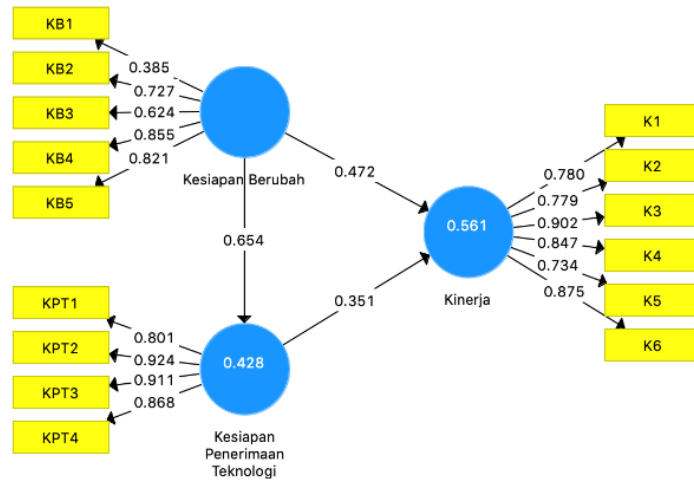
KB1
KB2
KB3
KB4
KB5
0.385
0.727
0.624
0.855
0.821
Kesiapan Berubah
0.472
0.654
K1
K2
K3
K4
K5
K6
0.780
0.779
0.902
0.847
0.734
0.875
0.561
Kinerja
0.351
KPT1
KPT2
KPT3
KPT4
0.801
0.924
0.911
0.868
0.428
Kesiapan Penerimaan Teknologi